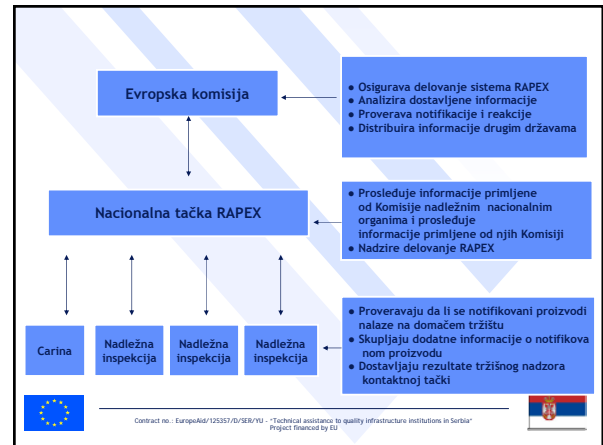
Evropska komisija

● Osigurava delovanje sistema RAPEX
● Analizira dostavljene informacije
● Proverava notifikacije i reakcije
● Distribuira informacije drugim državama

Nacionalna tačka RAPEX

● Prosleđuje informacije primljene od Komisije nadležnim nacionalnim organima i prosleđuje informacije primljene od njih Komisiji
● Nadzire delovanje RAPEX

Carina

Nadležna inspekcija

Nadležna inspekcija

Nadležna inspekcija

● Proveravaju da li se notifikovani proizvodi nalaze na domaćem tržištu
● Skupljaju dodatne informacije o notifikova nom proizvodu
● Dostavljaju rezultate tržišnog nadzora kontaktnoj tački

Contract no.: EuropeAid/125357/D/SER/YU – "Technical assistance to quality infrastructure institutions in Serbia"
Project financed by EU